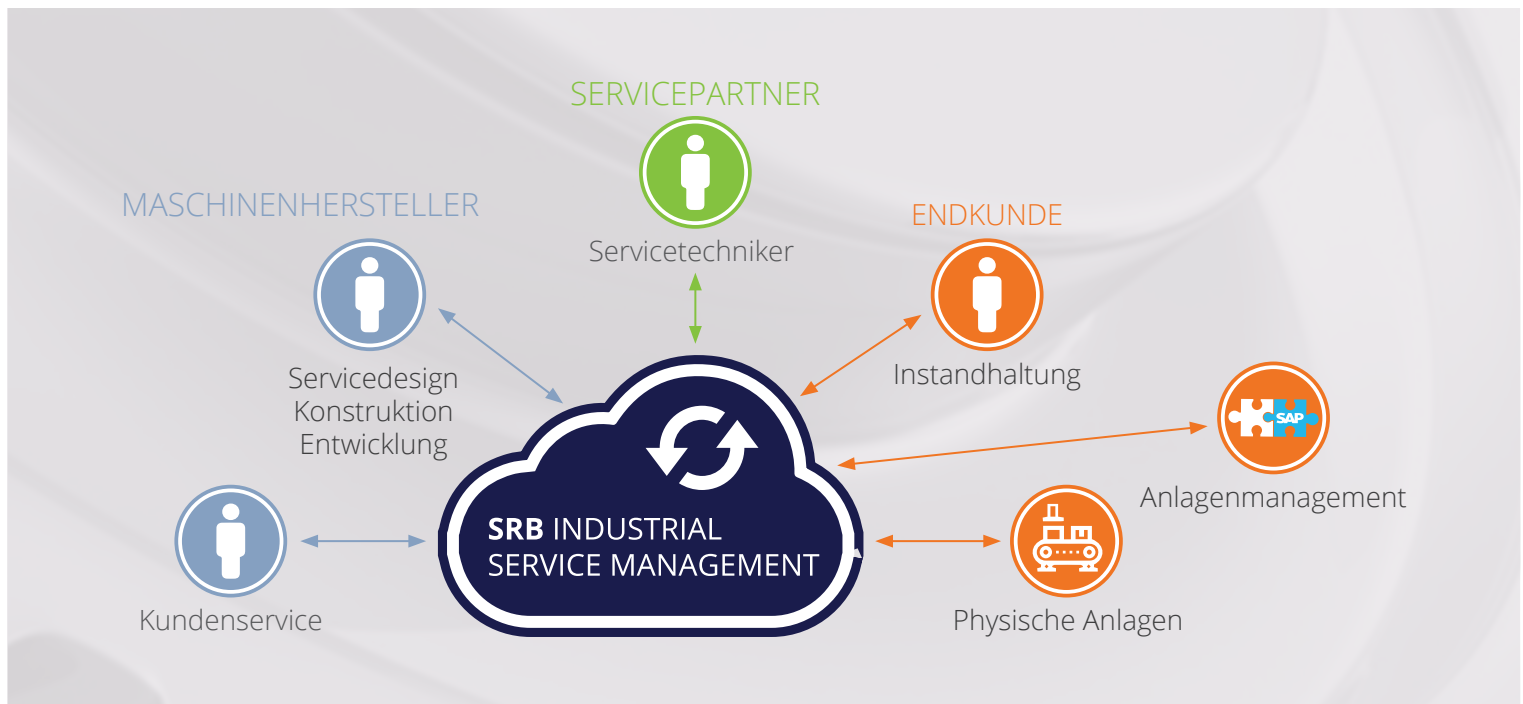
SERVICEPARTNER

Servicetechniker

MASCHINENHERSTELLER

Servicedesign
Konstruktion
Entwicklung

ENDKUNDE

Instandhaltung

SAP

Anlagenmanagement

SRB INDUSTRIAL SERVICE MANAGEMENT

Kundenservice

Physische Anlagen